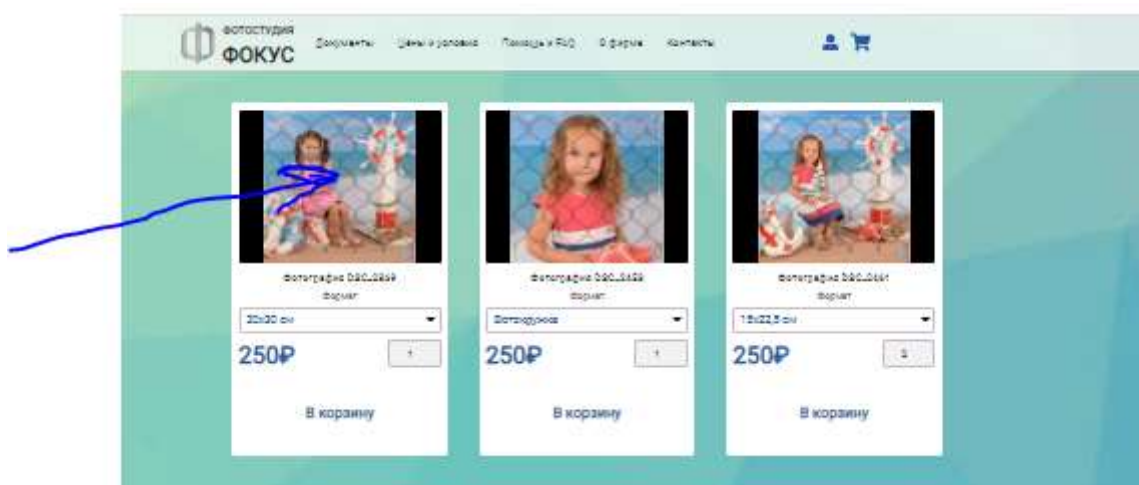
фотостудия
ФОКУС

Документы Цены и условия Помощь и FAQ О фирме Контакты

Фотография DSC_0369
Формат
30х30 см
250₽
1
В корзину

Фотография DSC_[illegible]
Формат
Фотокружка
250₽
1
В корзину

Фотография DSC_0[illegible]
Формат
15х22,5 см
250₽
1
В корзину